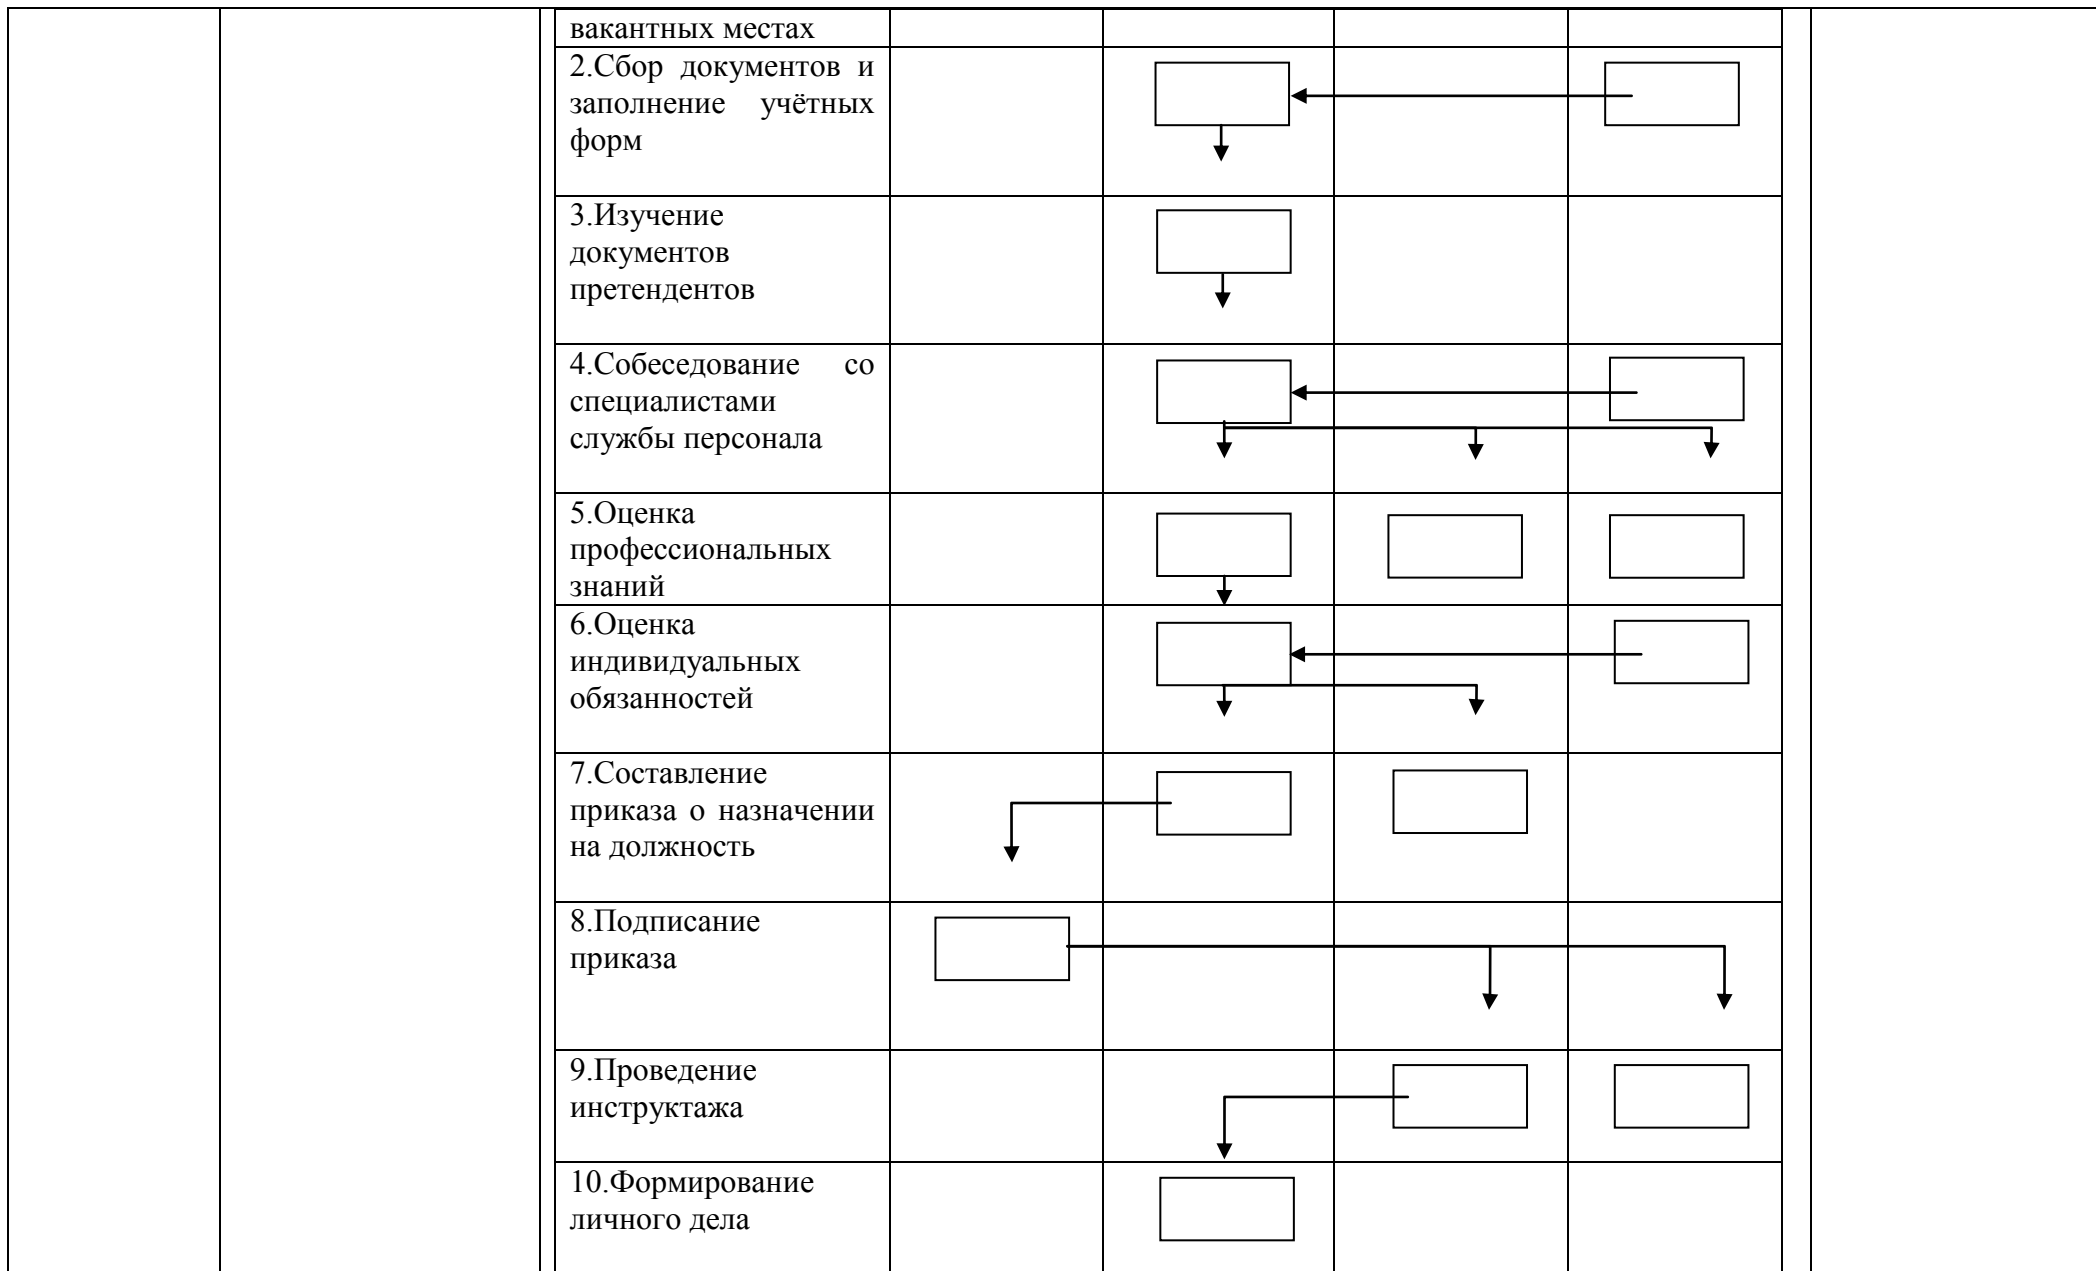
| вакантных местах | | | | |
|---|---|---|---|---|
| 2.Сбор документов и заполнение учётных форм | | | | |
| 3.Изучение документов претендентов | | | | |
| 4.Собеседование со специалистами службы персонала | | | | |
| 5.Оценка профессиональных знаний | | | | |
| 6.Оценка индивидуальных обязанностей | | | | |
| 7.Составление приказа о назначении на должность | | | | |
| 8.Подписание приказа | | | | |
| 9.Проведение инструктажа | | | | |
| 10.Формирование личного дела | | | | |